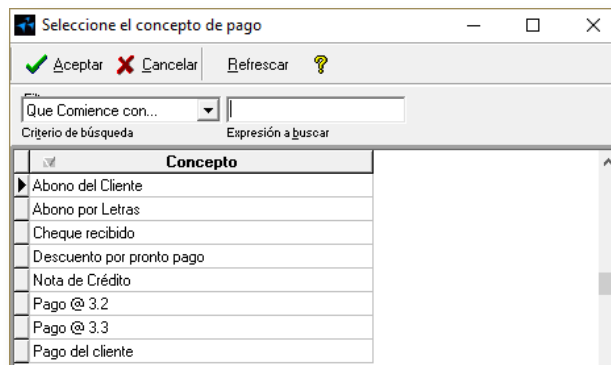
Seleccione el concepto de pago

Aceptar Cancelar Refrescar

Filtro
Que Comience con...
Criterio de búsqueda
Expresión a buscar

| Concepto |
|---|
| Abono del Cliente |
| Abono por Letras |
| Cheque recibido |
| Descuento por pronto pago |
| Nota de Crédito |
| Pago @ 3.2 |
| Pago @ 3.3 |
| Pago del cliente |